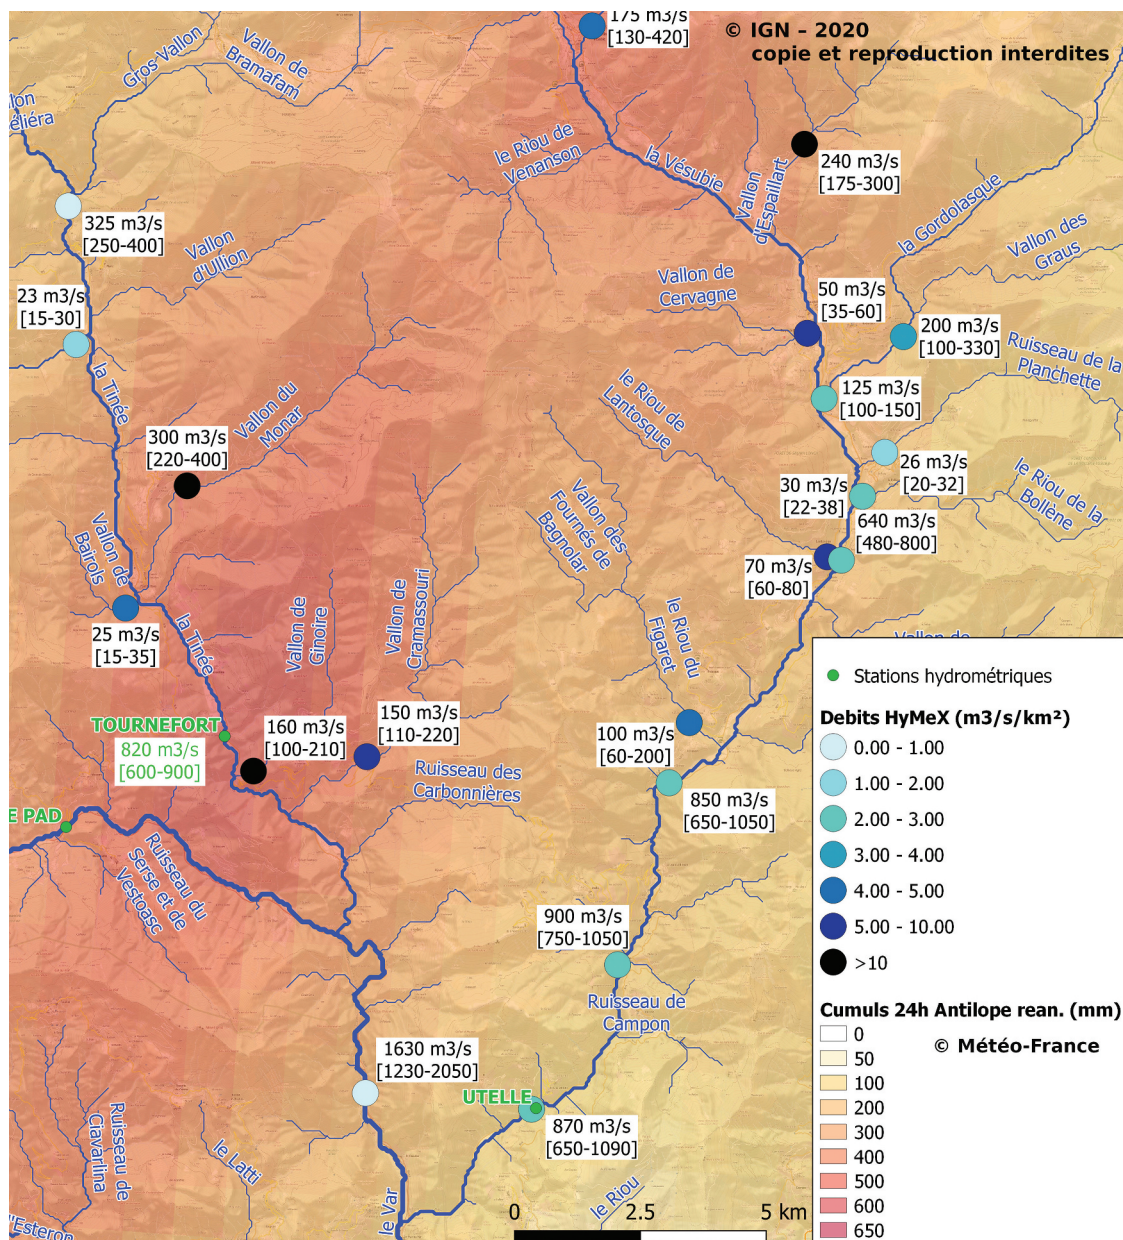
175 m3/s
[130-420]

© IGN - 2020
copie et reproduction interdites

Gros Vallon
Vallon de Bramafam
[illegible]lon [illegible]éliéra
le Riou de Venanson
la Vésubie
Vallon d'Espaillart
240 m3/s
[175-300]
325 m3/s
[250-400]
Vallon d'Ullion
la Gordolasque
Vallon des Graus
Vallon de Cervagne
23 m3/s
[15-30]
50 m3/s
[35-60]
200 m3/s
[100-330]
Ruisseau de la Planchette
la Tinée
125 m3/s
[100-150]
le Riou de Lantosque
Vallon du Monar
300 m3/s
[220-400]
26 m3/s
[20-32]
le Riou de la Bollène
30 m3/s
[22-38]
Vallon des Fournés de Bagnolar
640 m3/s
[480-800]
Vallon de Bairols
70 m3/s
[60-80]
25 m3/s
[15-35]
la Tinée
Vallon de Gïnoire
Vallon de Cramassouri
le Riou du Figaret
Vallon de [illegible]

Stations hydrométriques
Debits HyMeX (m3/s/km²)
0.00 - 1.00
1.00 - 2.00
2.00 - 3.00
3.00 - 4.00
4.00 - 5.00
5.00 - 10.00
>10

TOURNEFORT
820 m3/s
[600-900]
160 m3/s
[100-210]
150 m3/s
[110-220]
100 m3/s
[60-200]
Ruisseau des Carbonnières
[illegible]E PAD
850 m3/s
[650-1050]
Ruisseau du Serse et de Vestoasc
900 m3/s
[750-1050]
Ruisseau de Campon

Cumuls 24h Antilope rean. (mm)
0
50
100
200
300
400
500
600
650
© Météo-France

1630 m3/s
[1230-2050]
UTELLE
870 m3/s
[650-1090]
Ruisseau de Ciavarlina
le Latti
le Var
le Riou
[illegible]Esteron
0
2.5
5 km